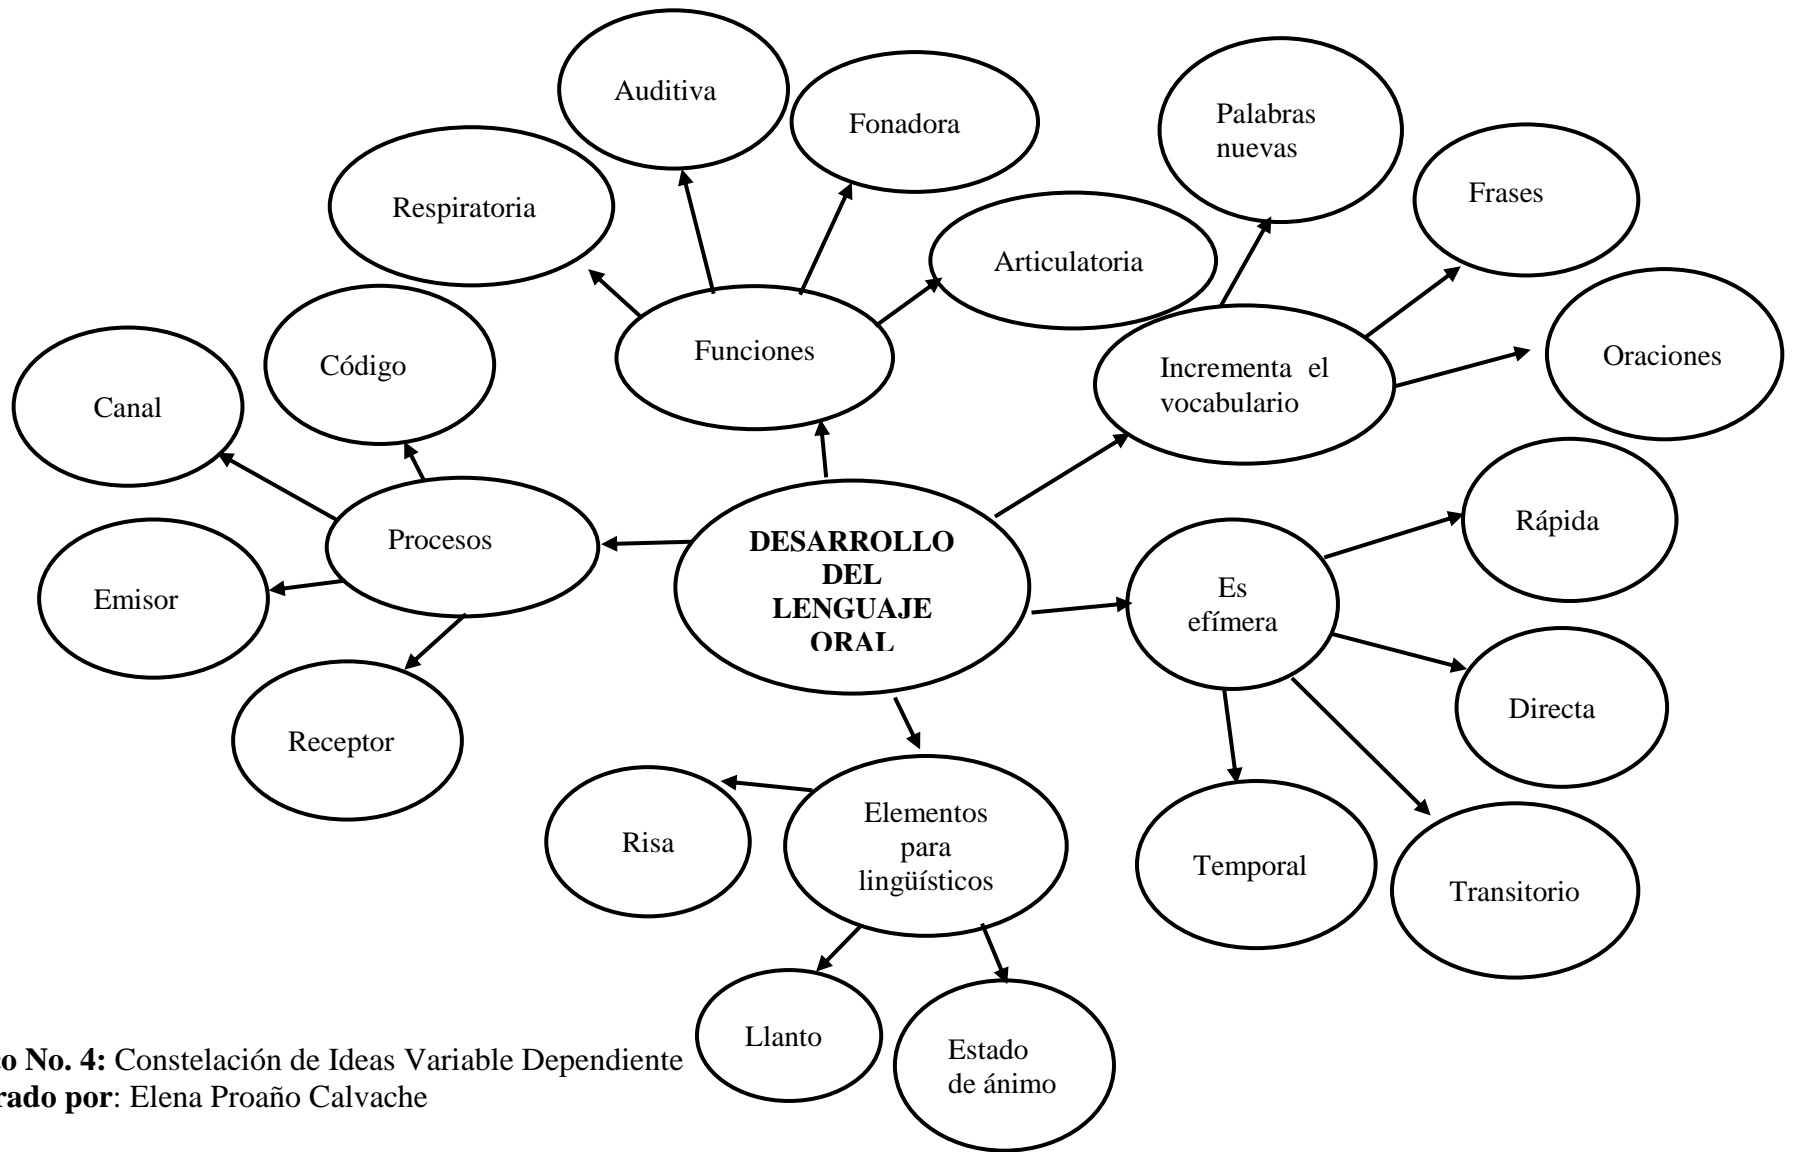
DESARROLLO DEL LENGUAJE ORAL

Funciones

Respiratoria

Auditiva

Fonadora

Articulatoria

Incrementa el vocabulario

Palabras nuevas

Frases

Oraciones

Procesos

Código

Canal

Emisor

Receptor

Es efímera

Rápida

Directa

Temporal

Transitorio

Elementos para lingüísticos

Risa

Llanto

Estado de ánimo

o No. 4: Constelación de Ideas Variable Dependiente
rado por: Elena Proaño Calvache